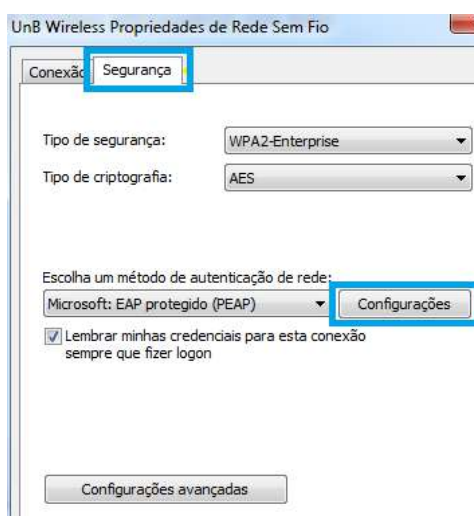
UnB Wireless Propriedades de Rede Sem Fio

Conexã Segurança

Tipo de segurança: WPA2-Enterprise

Tipo de criptografia: AES

Escolha um método de autenticação de rede:

Microsoft: EAP protegido (PEAP)

Configurações

Lembrar minhas credenciais para esta conexão sempre que fizer logon

Configurações avançadas